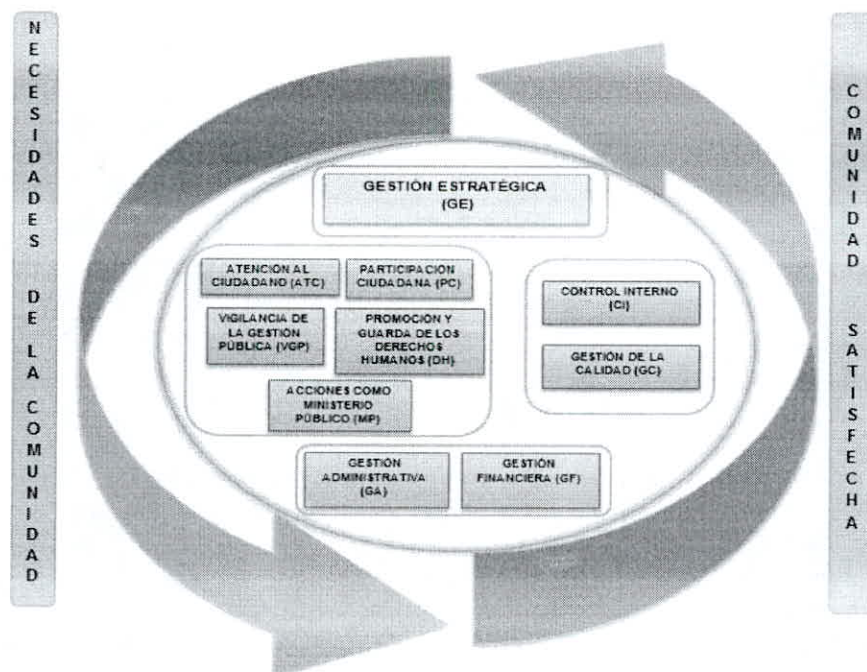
NECESIDADES DE LA COMUNIDAD

GESTIÓN ESTRATÉGICA (GE)

ATENCION AL CIUDADANO (ATC)

PARTICIPACION CIUDADANA (PC)

VIGILANCIA DE LA GESTIÓN PÚBLICA (VGP)

PROMOCIÓN Y GUARDA DE LOS DERECHOS HUMANOS (DH)

ACCIONES COMO MINISTERIO PÚBLICO (MP)

CONTROL INTERNO (CI)

GESTIÓN DE LA CALIDAD (GC)

GESTIÓN ADMINISTRATIVA (GA)

GESTIÓN FINANCIERA (GF)

COMUNIDAD SATISFECHA